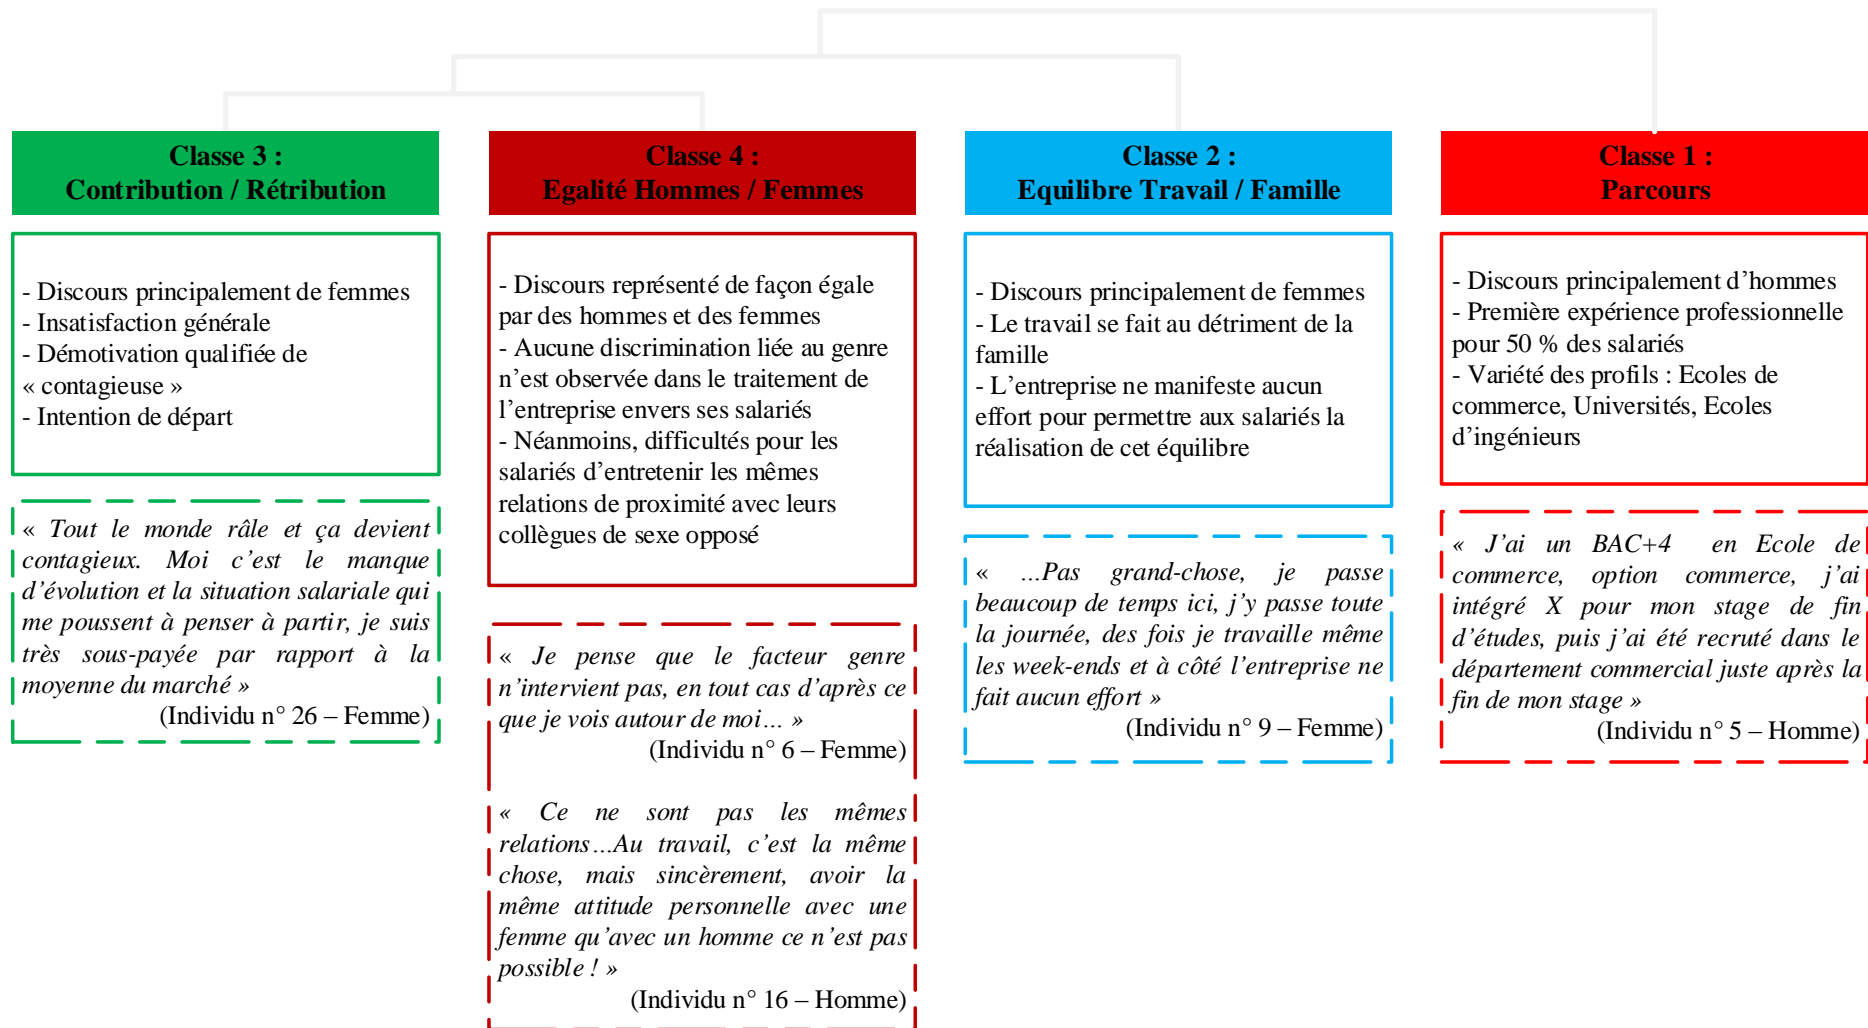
Classe 3 :
Contribution / Rétribution

- Discours principalement de femmes
- Insatisfaction générale
- Démotivation qualifiée de « contagieuse »
- Intention de départ

« Tout le monde râle et ça devient contagieux. Moi c'est le manque d'évolution et la situation salariale qui me poussent à penser à partir, je suis très sous-payée par rapport à la moyenne du marché »
(Individu n° 26 – Femme)

Classe 4 :
Egalité Hommes / Femmes

- Discours représenté de façon égale par des hommes et des femmes
- Aucune discrimination liée au genre n'est observée dans le traitement de l'entreprise envers ses salariés
- Néanmoins, difficultés pour les salariés d'entretenir les mêmes relations de proximité avec leurs collègues de sexe opposé

« Je pense que le facteur genre n'intervient pas, en tout cas d'après ce que je vois autour de moi… »
(Individu n° 6 – Femme)

« Ce ne sont pas les mêmes relations…Au travail, c'est la même chose, mais sincèrement, avoir la même attitude personnelle avec une femme qu'avec un homme ce n'est pas possible ! »
(Individu n° 16 – Homme)

Classe 2 :
Equilibre Travail / Famille

- Discours principalement de femmes
- Le travail se fait au détriment de la famille
- L'entreprise ne manifeste aucun effort pour permettre aux salariés la réalisation de cet équilibre

« …Pas grand-chose, je passe beaucoup de temps ici, j'y passe toute la journée, des fois je travaille même les week-ends et à côté l'entreprise ne fait aucun effort »
(Individu n° 9 – Femme)

Classe 1 :
Parcours

- Discours principalement d'hommes
- Première expérience professionnelle pour 50 % des salariés
- Variété des profils : Ecoles de commerce, Universités, Ecoles d'ingénieurs

« J'ai un BAC+4 en Ecole de commerce, option commerce, j'ai intégré X pour mon stage de fin d'études, puis j'ai été recruté dans le département commercial juste après la fin de mon stage »
(Individu n° 5 – Homme)